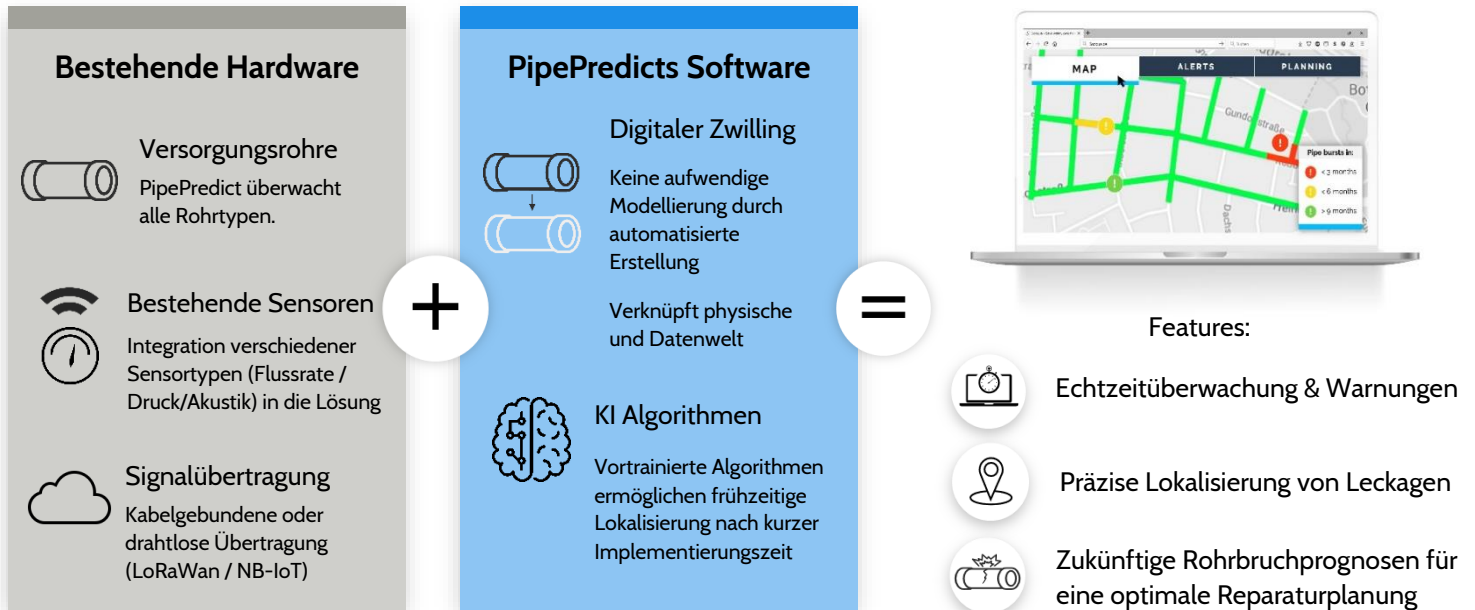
Bestehende Hardware

Versorgungsrohre
PipePredict überwacht alle Rohrtypen.

Bestehende Sensoren
Integration verschiedener Sensortypen (Flussrate / Druck/Akustik) in die Lösung

Signalübertragung
Kabelgebundene oder drahtlose Übertragung (LoRaWan / NB-IoT)

+

PipePredicts Software

Digitaler Zwilling
Keine aufwendige Modellierung durch automatisierte Erstellung

Verknüpft physische und Datenwelt

KI Algorithmen
Vortrainierte Algorithmen ermöglichen frühzeitige Lokalisierung nach kurzer Implementierungszeit

=

MAP | ALERTS | PLANNING

Gundo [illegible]straße

Bo

Pipe bursts in:
< 3 months
< 6 months
> 9 months

Features:

Echtzeitüberwachung & Warnungen

Präzise Lokalisierung von Leckagen

Zukünftige Rohrbruchprognosen für eine optimale Reparaturplanung